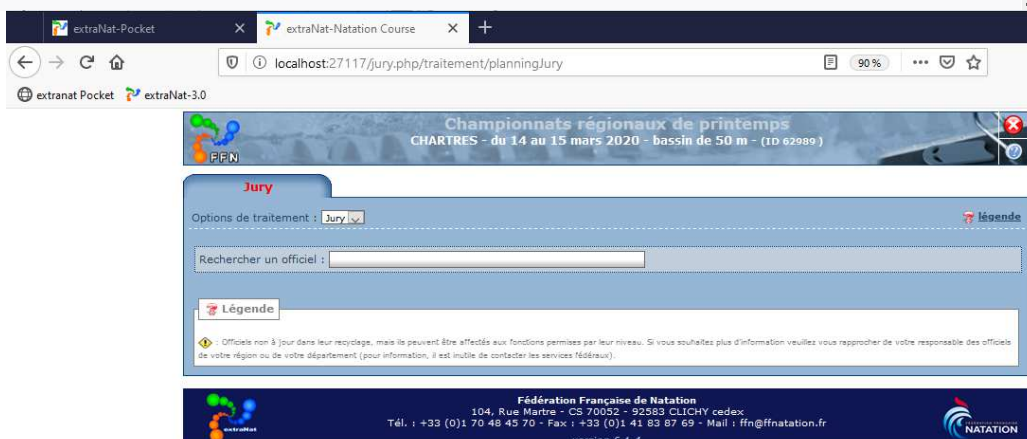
extraNat-Pocket
extraNat-Natation Course
localhost:27117/jury.php/traitement/planningJury
90 %
extranat Pocket
extraNat-3.0

FFN
Championnats régionaux de printemps
CHARTRES - du 14 au 15 mars 2020 - bassin de 50 m - (ID 62989)

Jury

Options de traitement : Jury
légende

Rechercher un officiel :

Légende

: Officiels non à jour dans leur recyclage, mais ils peuvent être affectés aux fonctions permises par leur niveau. Si vous souhaitez plus d'information veuillez vous rapprocher de votre responsable des officiels de votre région ou de votre département (pour information, il est inutile de contacter les services fédéraux).

extraNat
Fédération Française de Natation
104, Rue Martre - CS 70052 - 92583 CLICHY cedex
Tél. : +33 (0)1 70 48 45 70 - Fax : +33 (0)1 41 83 87 69 - Mail : ffn@ffnatation.fr
NATATION